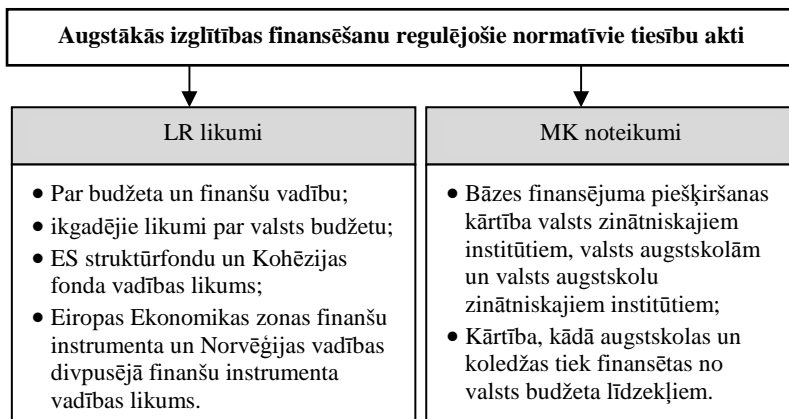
Augstākās izglītības finansēšanu regulējošie normatīvie tiesību akti

LR likumi

• Par budžeta un finanšu vadību;
• ikgadējie likumi par valsts budžetu;
• ES struktūrfondu un Kohēzijas fonda vadības likums;
• Eiropas Ekonomikas zonas finanšu instrumenta un Norvēģijas vadības divpusējā finanšu instrumenta vadības likums.

MK noteikumi

• Bāzes finansējuma piešķiršanas kārtība valsts zinātniskajiem institūtiem, valsts augstskolām un valsts augstskolu zinātniskajiem institūtiem;
• Kārtība, kādā augstskolas un koledžas tiek finansētas no valsts budžeta līdzekļiem.